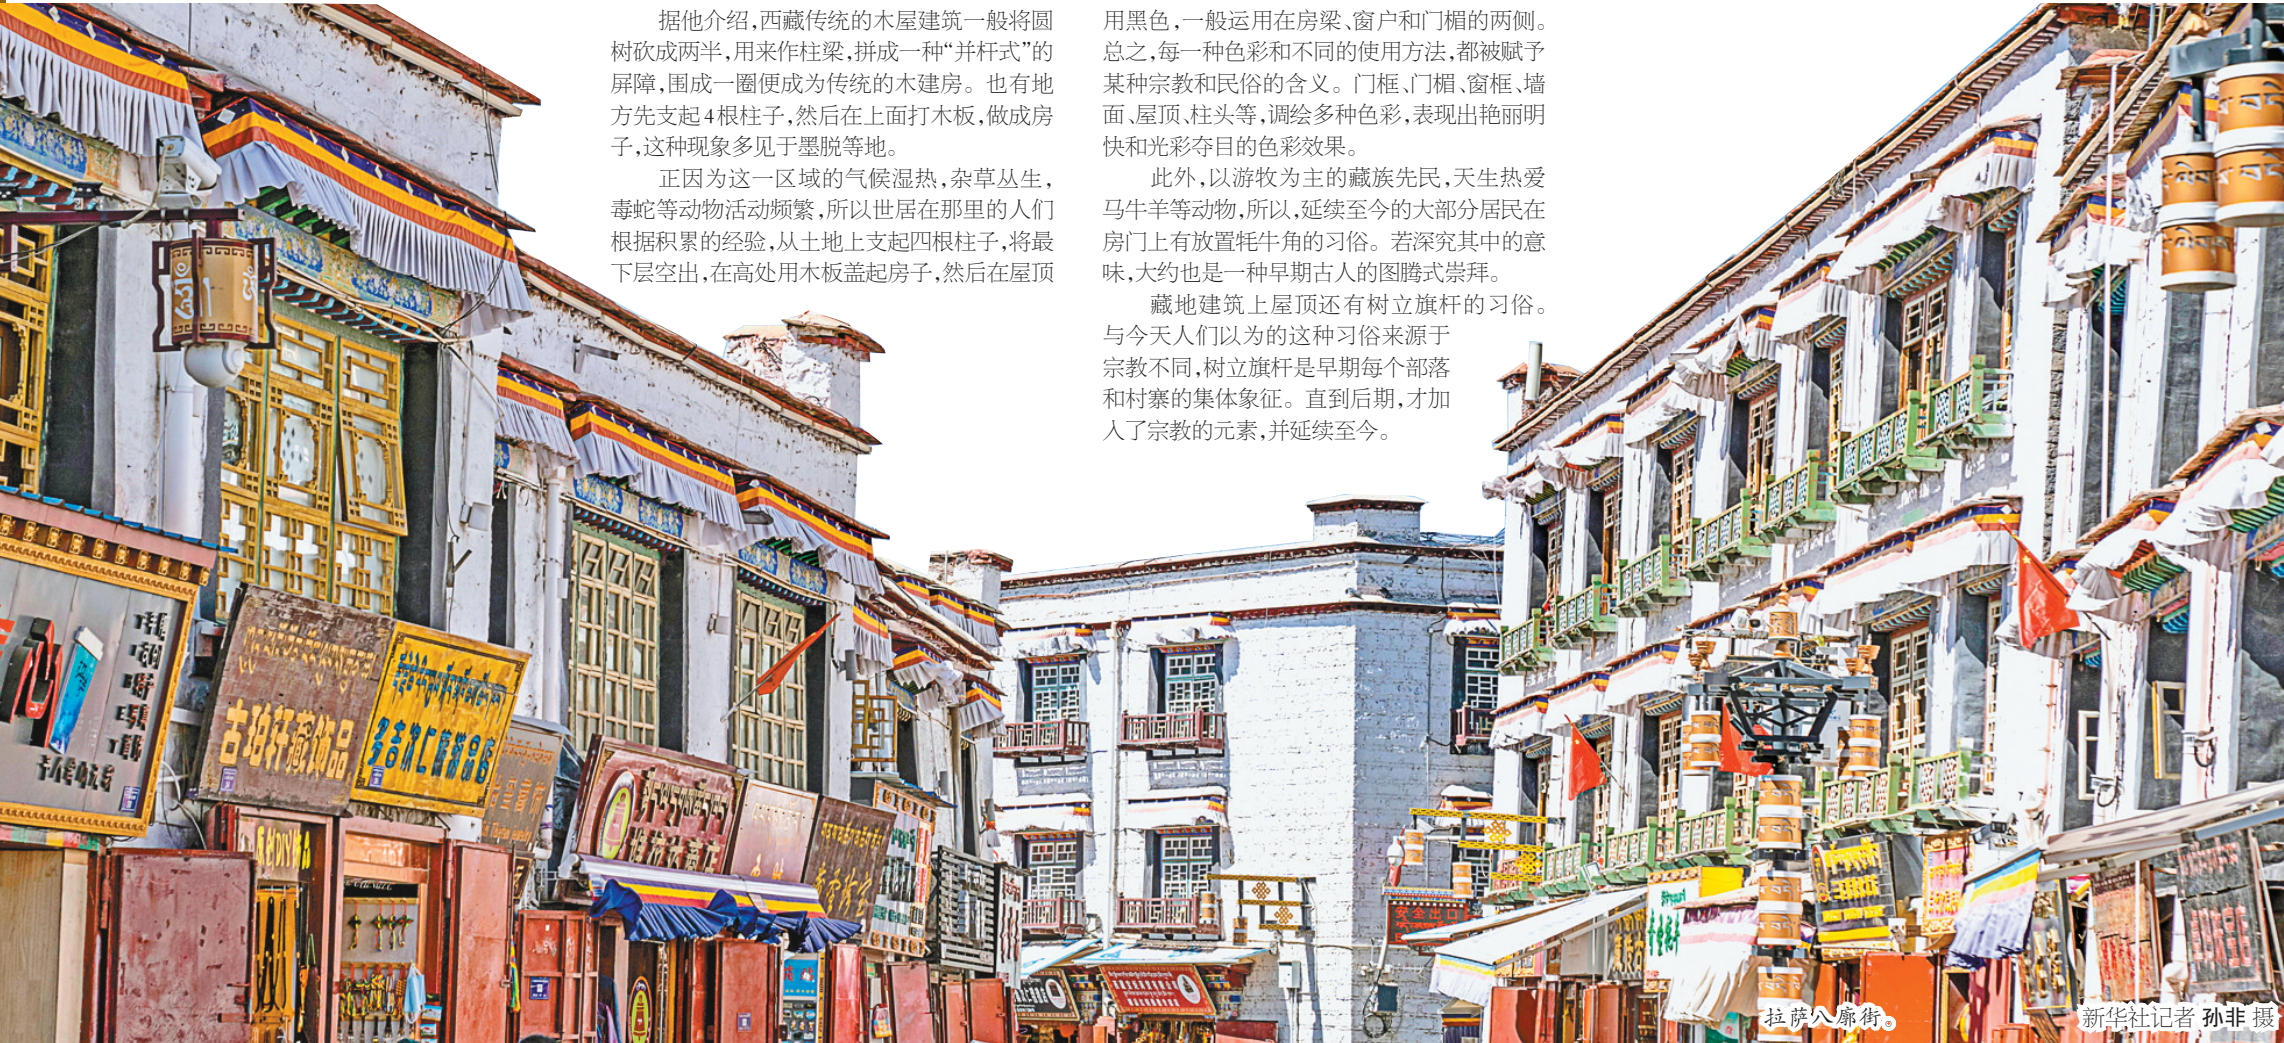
据他介绍，西藏传统的木屋建筑一般将圆树砍成两半，用来作柱梁，拼成一种“井杆式”的屏障，围成一圈便成为传统的木建房。也有地方先支起4根柱子，然后在上面打木板，做成房子，这种现象多见于墨脱等地。

正因为这一区域的气候湿热，杂草丛生，毒蛇等动物活动频繁，所以世居在那里的人们根据积累的经验，从土地上支起四根柱子，将最下层空出，在高处用木板盖起房子，然后在屋顶用黑色，一般运用在房梁、窗户和门楣的两侧。总之，每一种色彩和不同的使用方法，都被赋予某种宗教和民俗的含义。门框、门楣、窗框、墙面、屋顶、柱头等，调绘多种色彩，表现出艳丽明快和光彩夺目的色彩效果。

此外，以游牧为主的藏族先民，天生热爱马牛羊等动物，所以，延续至今的大部分居民在房门上有放置牦牛角的习俗。若深究其中的意味，大约也是一种早期古人的图腾式崇拜。

藏地建筑上屋顶还有树立旗杆的习俗。与今天人们以为的这种习俗来源于宗教不同，树立旗杆是早期每个部落和村寨的集体象征。直到后期，才加入了宗教的元素，并延续至今。

古珀轩藏饰品

多吉次仁藏饰品店

拉萨八廓街。 新华社记者 孙非 摄